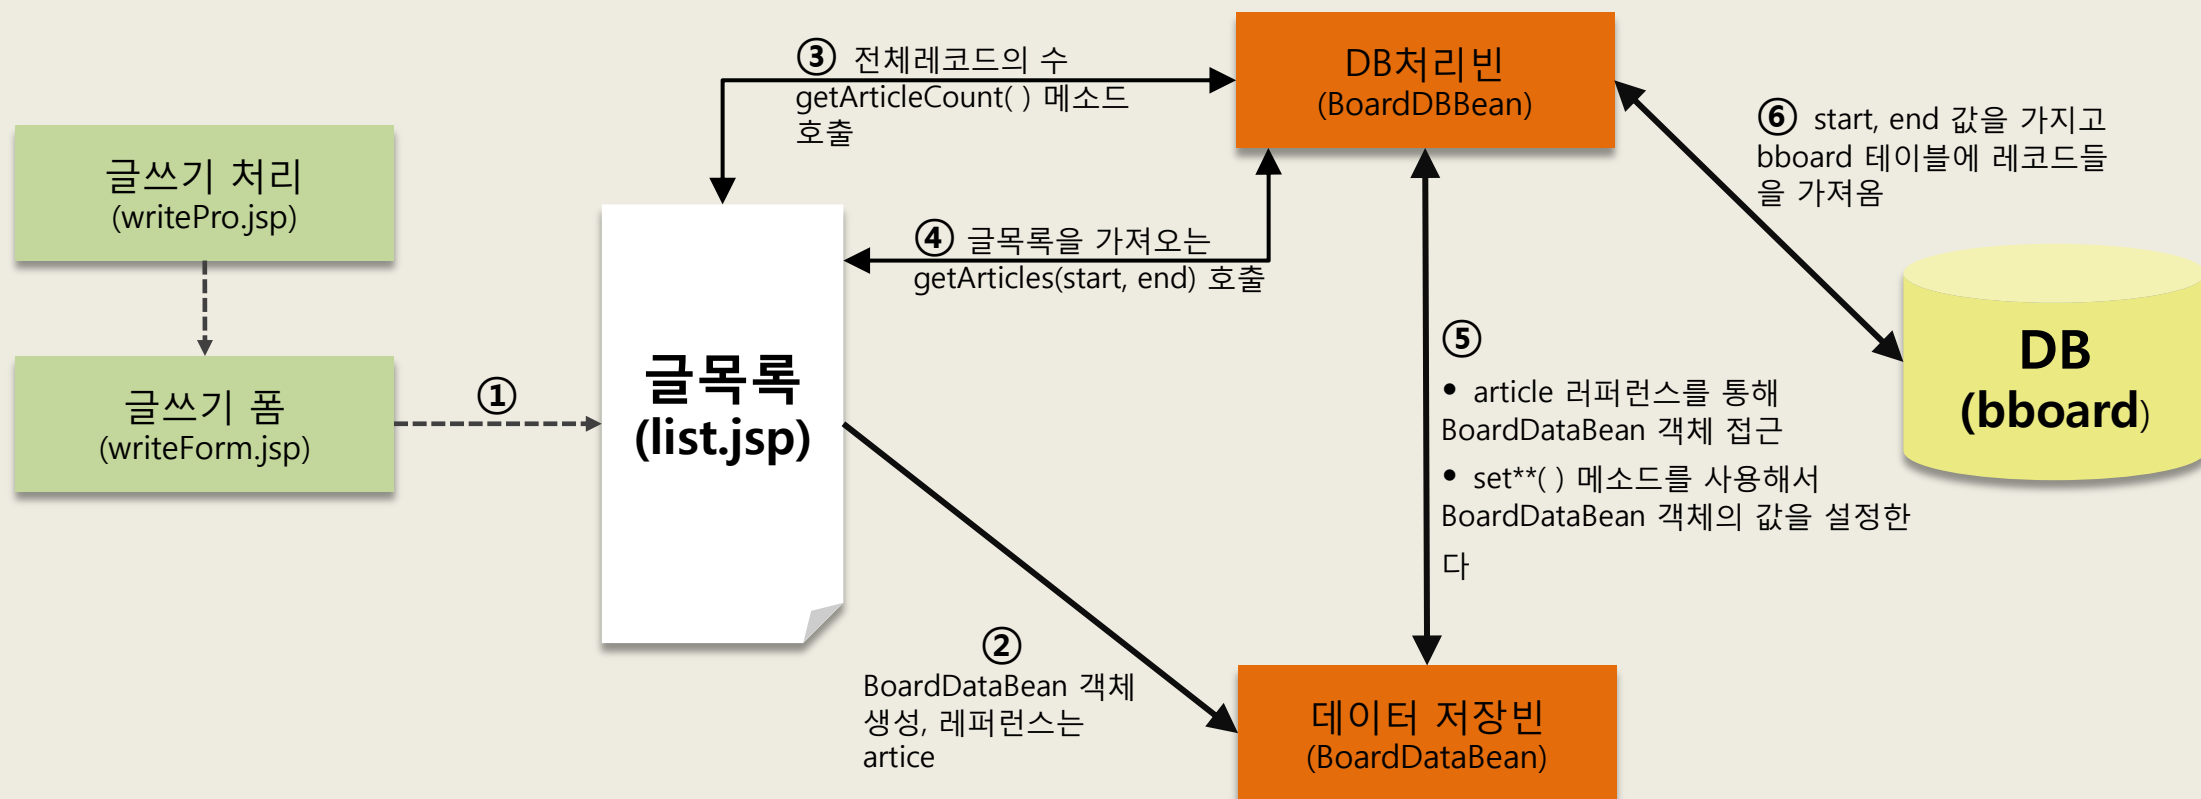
글쓰기 처리
(writePro.jsp)

글쓰기 폼
(writeForm.jsp)

①

③ 전체레코드의 수
getArticleCount( ) 메소드
호출

DB처리빈
(BoardDBBean)

④ 글목록을 가져오는
getArticles(start, end) 호출

글목록
(list.jsp)

⑥ start, end 값을 가지고
bboard 테이블에 레코드들
을 가져옴

DB
(bboard)

⑤
• article 레퍼런스를 통해
BoardDataBean 객체 접근
• set**( ) 메소드를 사용해서
BoardDataBean 객체의 값을 설정한
다

②
BoardDataBean 객체
생성, 레퍼런스는
artice

데이터 저장빈
(BoardDataBean)